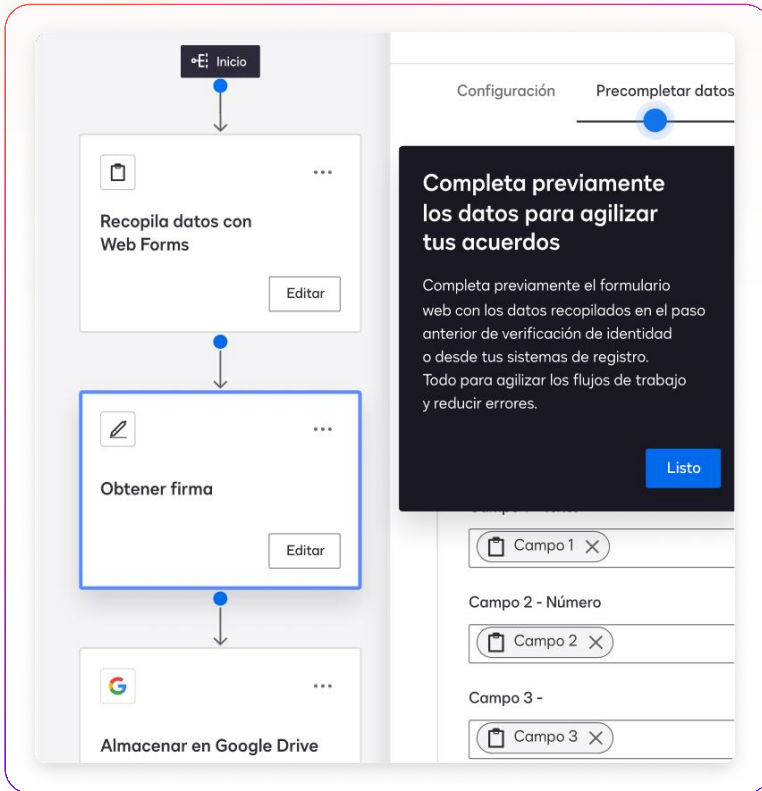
Inicio

...

Recopila datos con Web Forms

Editar

...

Obtener firma

Editar

G

...

Almacenar en Google Drive

Configuración

Precompletar datos

Completa previamente los datos para agilizar tus acuerdos

Completa previamente el formulario web con los datos recopilados en el paso anterior de verificación de identidad o desde tus sistemas de registro. Todo para agilizar los flujos de trabajo y reducir errores.

Listo

Campo 1 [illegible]

Campo 1

Campo 2 - Número

Campo 2

Campo 3 -

Campo 3